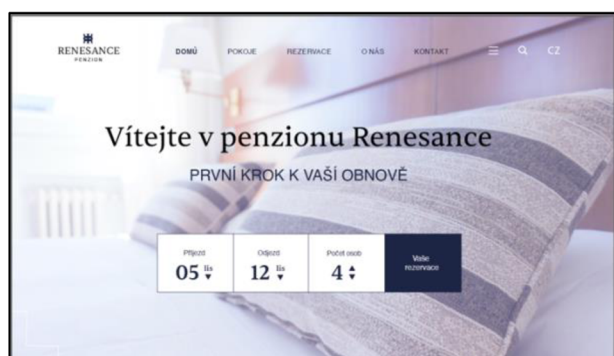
RENESANCE
PENZION

DOMŮ POKOJE REZERVACE O NÁS KONTAKT CZ

Vítejte v penzionu Renesance

PRVNÍ KROK K VAŠÍ OBNOVĚ

| Příjezd | Odjezd | Počet osob | Vaše rezervace |
|---|---|---|---|
| 05 lis | 12 lis | 4 | |